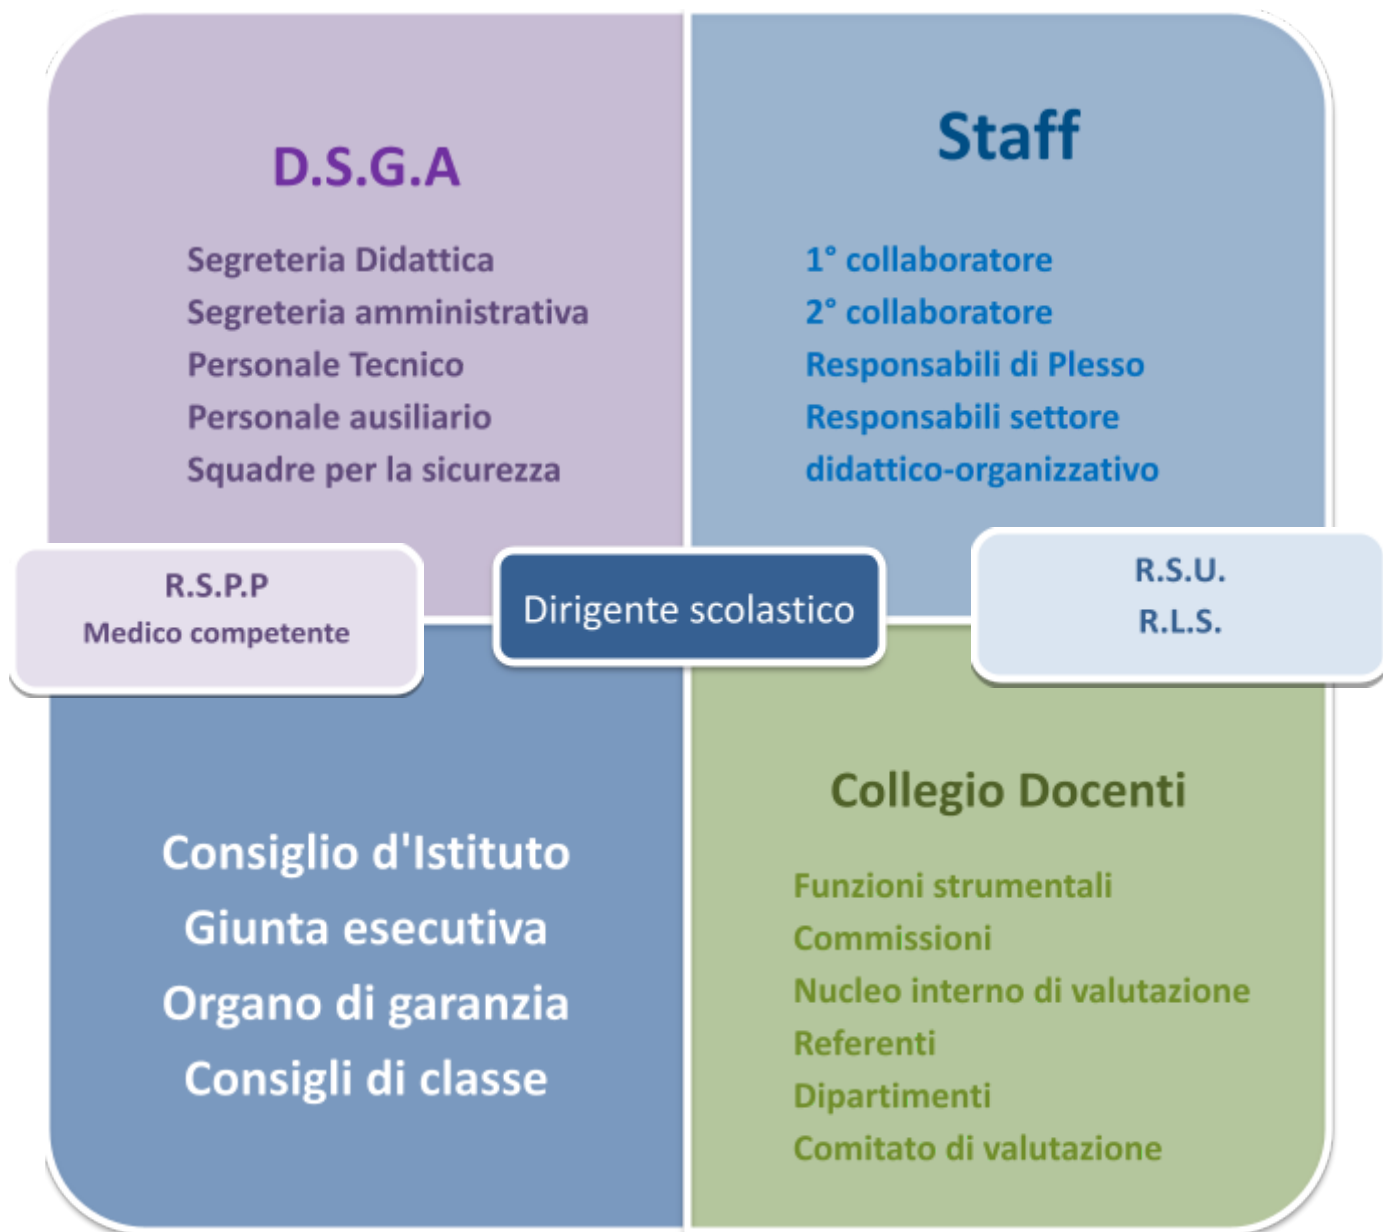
D.S.G.A

Segreteria Didattica
Segreteria amministrativa
Personale Tecnico
Personale ausiliario
Squadre per la sicurezza

Staff

1° collaboratore
2° collaboratore
Responsabili di Plesso
Responsabili settore didattico-organizzativo

R.S.P.P
Medico competente

Dirigente scolastico

R.S.U.
R.L.S.

Consiglio d'Istituto
Giunta esecutiva
Organo di garanzia
Consigli di classe

Collegio Docenti

Funzioni strumentali
Commissioni
Nucleo interno di valutazione
Referenti
Dipartimenti
Comitato di valutazione